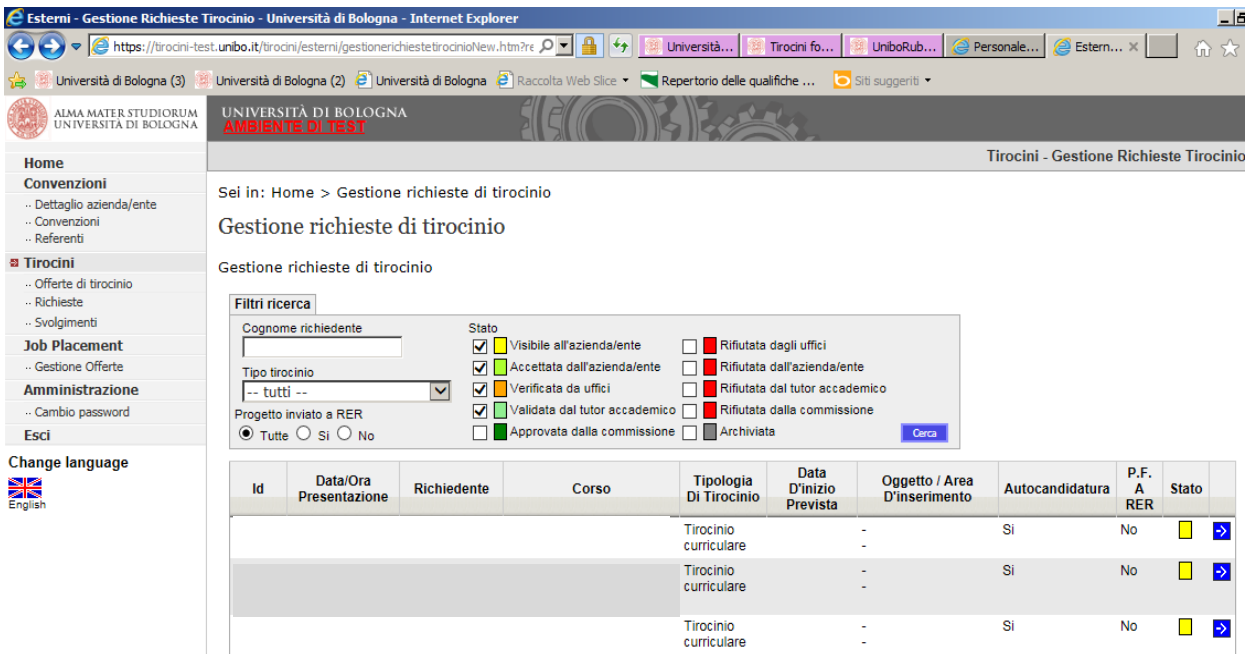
Esterni - Gestione Richieste Tirocinio - Università di Bologna - Internet Explorer

https://tirocini-test.unibo.it/tirocini/esterni/gestionerichiestetirocinioNew.htm?re

Università... | Tirocini fo... | UniboRub... | Personale... | Estern... ×

Università di Bologna (3) | Università di Bologna (2) | Università di Bologna | Raccolta Web Slice | Repertorio delle qualifiche ... | Siti suggeriti

ALMA MATER STUDIORUM UNIVERSITÀ DI BOLOGNA

UNIVERSITÀ DI BOLOGNA
AMBIENTE DI TEST

Tirocini - Gestione Richieste Tirocinio

Home
Convenzioni
·· Dettaglio azienda/ente
·· Convenzioni
·· Referenti
Tirocini
·· Offerte di tirocinio
·· Richieste
·· Svolgimenti
Job Placement
·· Gestione Offerte
Amministrazione
·· Cambio password
Esci

Change language
English

Sei in: Home > Gestione richieste di tirocinio

Gestione richieste di tirocinio

Gestione richieste di tirocinio

Filtri ricerca

Cognome richiedente

Tipo tirocinio
-- tutti --

Progetto inviato a RER
Tutte Si No

Stato
Visibile all'azienda/ente
Accettata dall'azienda/ente
Verificata da uffici
Validata dal tutor accademico
Approvata dalla commissione
Rifiutata dagli uffici
Rifiutata dall'azienda/ente
Rifiutata dal tutor accademico
Rifiutata dalla commissione
Archiviata

Cerca

| Id | Data/Ora Presentazione | Richiedente | Corso | Tipologia Di Tirocinio | Data D'inizio Prevista | Oggetto / Area D'inserimento | Autocandidatura | P.F. A RER | Stato | |
|---|---|---|---|---|---|---|---|---|---|---|
| | | | | Tirocinio curriculare | | - - | Si | No | | |
| | | | | Tirocinio curriculare | | - - | Si | No | | |
| | | | | Tirocinio curriculare | | - - | Si | No | | |